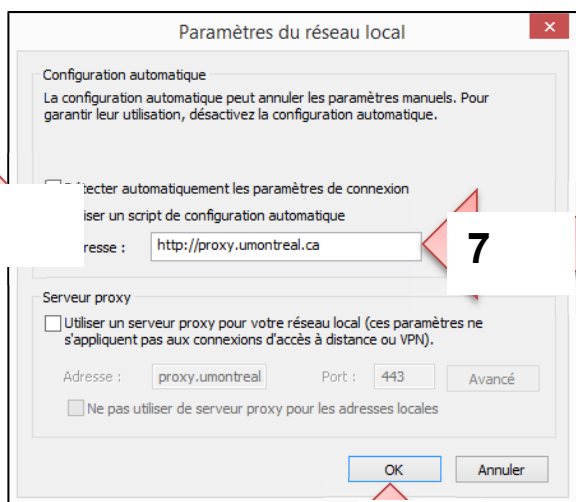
Paramètres du réseau local

Configuration automatique

La configuration automatique peut annuler les paramètres manuels. Pour garantir leur utilisation, désactivez la configuration automatique.

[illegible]étecter automatiquement les paramètres de connexion

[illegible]iser un script de configuration automatique

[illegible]resse : http://proxy.umontreal.ca

7

Serveur proxy

Utiliser un serveur proxy pour votre réseau local (ces paramètres ne s'appliquent pas aux connexions d'accès à distance ou VPN).

Adresse : proxy.umontreal Port : 443 Avancé

Ne pas utiliser de serveur proxy pour les adresses locales

OK Annuler